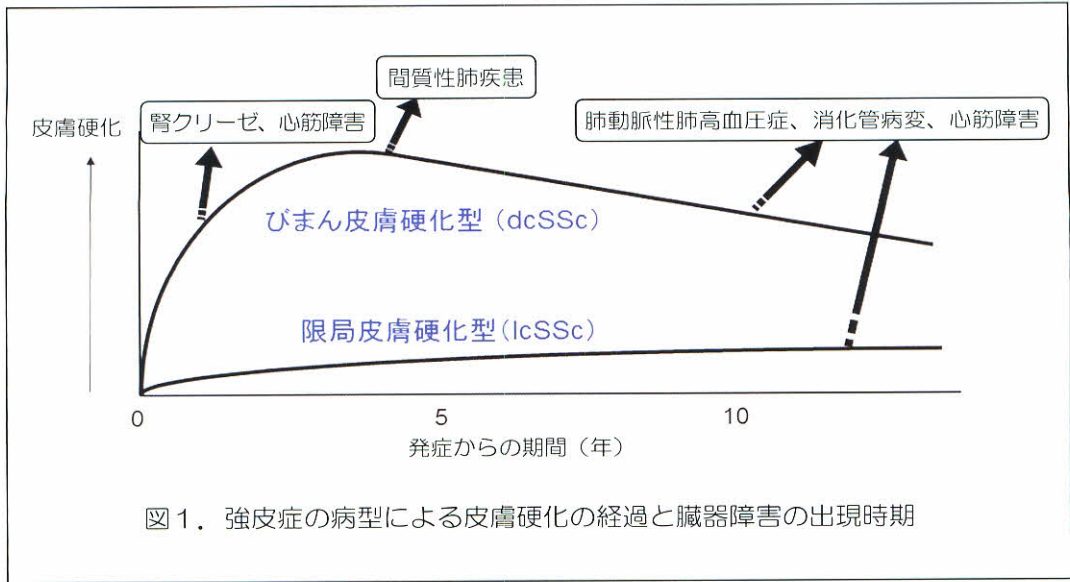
間質性肺疾患

皮膚硬化

腎クリーゼ、心筋障害

肺動脈性肺高血圧症、消化管病変、心筋障害

びまん皮膚硬化型（dcSSc）

限局皮膚硬化型（lcSSc）

0

5

10

発症からの期間（年）

図1．強皮症の病型による皮膚硬化の経過と臓器障害の出現時期